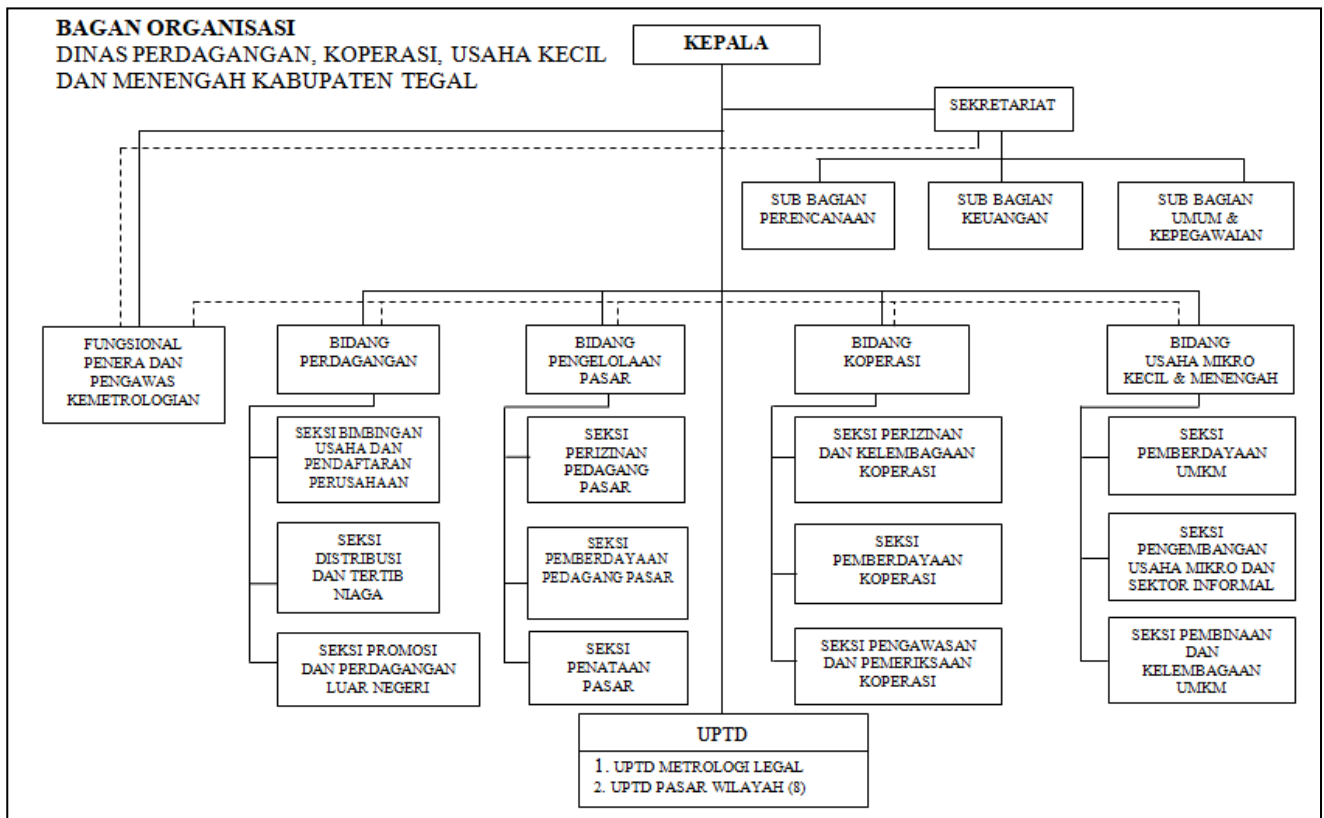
BAGAN ORGANISASI
DINAS PERDAGANGAN, KOPERASI, USAHA KECIL DAN MENENGAH KABUPATEN TEGAL

KEPALA

SEKRETARIAT

SUB BAGIAN PERENCANAAN

SUB BAGIAN KEUANGAN

SUB BAGIAN UMUM & KEPEGAWAIAN

FUNGSIONAL PENERA DAN PENGAWAS KEMETROLOGIAN

BIDANG PERDAGANGAN

SEKSI BIMBINGAN USAHA DAN PENDAFTARAN PERUSAHAAN

SEKSI DISTRIBUSI DAN TERTIB NIAGA

SEKSI PROMOSI DAN PERDAGANGAN LUAR NEGERI

BIDANG PENGELOLAAN PASAR

SEKSI PERIZINAN PEDAGANG PASAR

SEKSI PEMBERDAYAAN PEDAGANG PASAR

SEKSI PENATAAN PASAR

BIDANG KOPERASI

SEKSI PERIZINAN DAN KELEMBAGAAN KOPERASI

SEKSI PEMBERDAYAAN KOPERASI

SEKSI PENGAWASAN DAN PEMERIKSAAN KOPERASI

BIDANG USAHA MIKRO KECIL & MENENGAH

SEKSI PEMBERDAYAAN UMKM

SEKSI PENGEMBANGAN USAHA MIKRO DAN SEKTOR INFORMAL

SEKSI PEMBINAAN DAN KELEMBAGAAN UMKM

UPTD
1. UPTD METROLOGI LEGAL
2. UPTD PASAR WILAYAH (8)